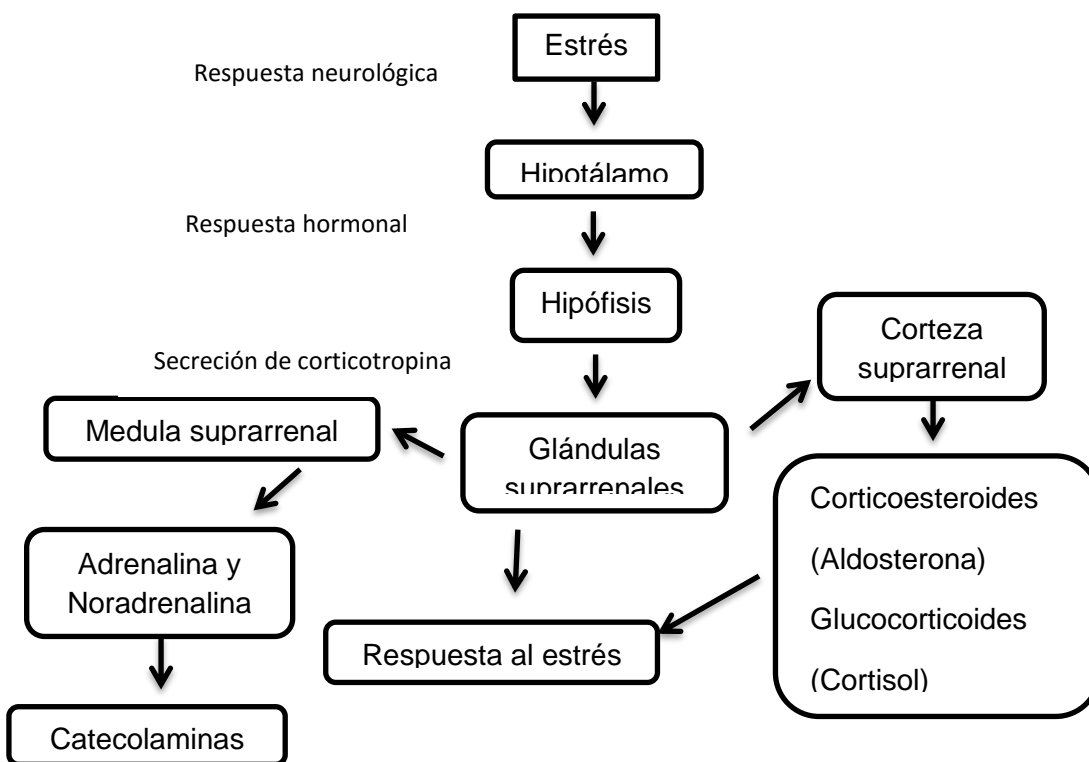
Estrés

Respuesta neurológica

Hipotálamo

Respuesta hormonal

Hipófisis

Secreción de corticotropina

Corteza suprarrenal

Medula suprarrenal

Glándulas suprarrenales

Corticoesteroides

(Aldosterona)

Glucocorticoides

(Cortisol)

Adrenalina y Noradrenalina

Respuesta al estrés

Catecolaminas